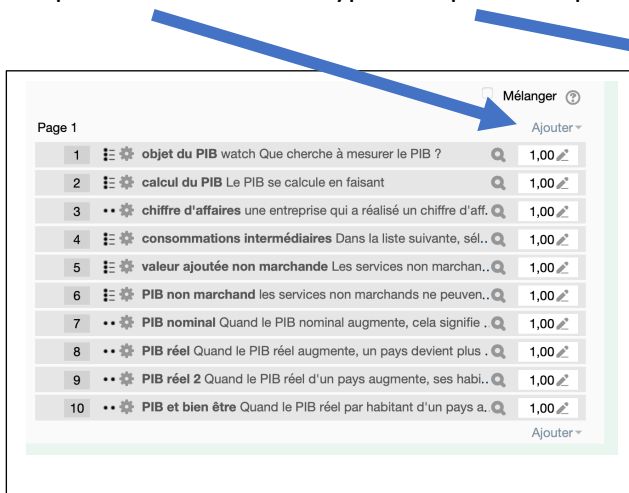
Mélanger

Page 1

Ajouter

| 1 | **objet du PIB** watch Que cherche à mesurer le PIB ? | 1,00 |
|---|---|---|
| 2 | **calcul du PIB** Le PIB se calcule en faisant | 1,00 |
| 3 | **chiffre d'affaires** une entreprise qui a réalisé un chiffre d'aff.. | 1,00 |
| 4 | **consommations intermédiaires** Dans la liste suivante, sél.. | 1,00 |
| 5 | **valeur ajoutée non marchande** Les services non marchan.. | 1,00 |
| 6 | **PIB non marchand** les services non marchands ne peuven.. | 1,00 |
| 7 | **PIB nominal** Quand le PIB nominal augmente, cela signifie .. | 1,00 |
| 8 | **PIB réel** Quand le PIB réel augmente, un pays devient plus .. | 1,00 |
| 9 | **PIB réel 2** Quand le PIB réel d'un pays augmente, ses habi.. | 1,00 |
| 10 | **PIB et bien être** Quand le PIB réel par habitant d'un pays a.. | 1,00 |

Ajouter